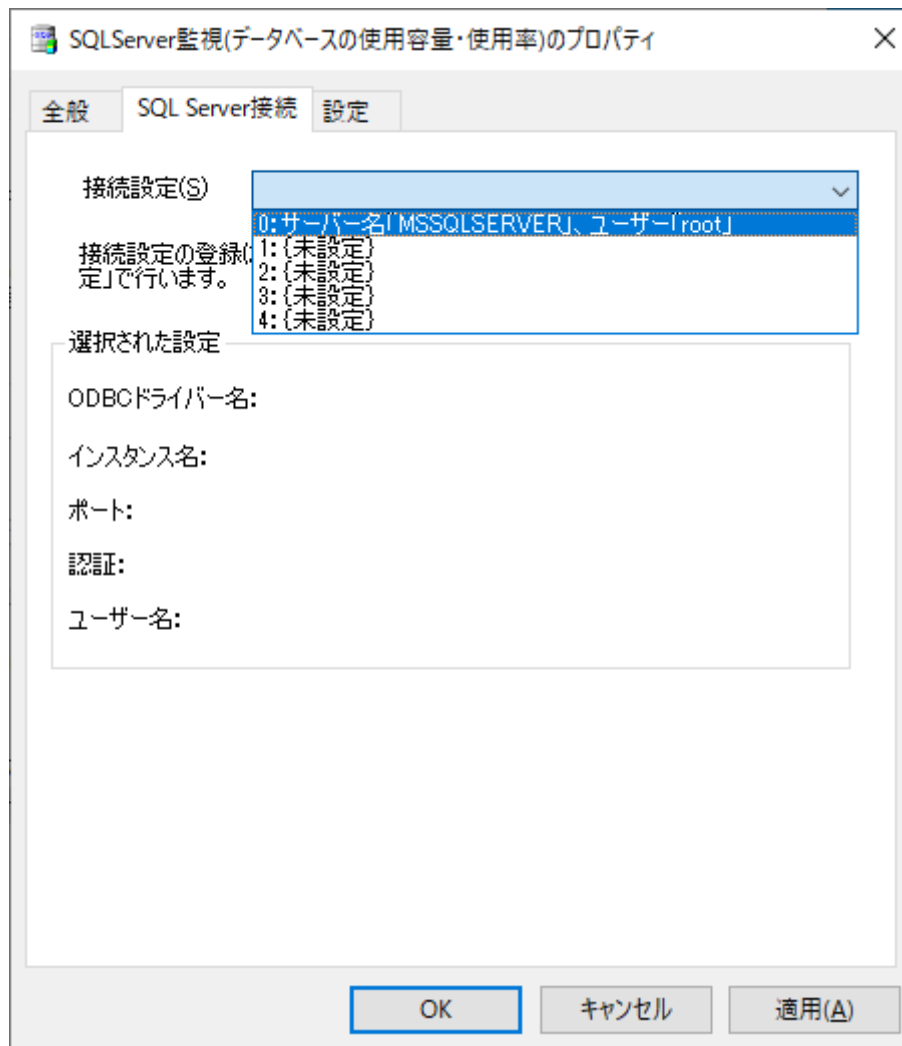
SQLServer監視(データベースの使用容量・使用率)のプロパティ

全般

SQL Server接続

設定

接続設定(S)

0:サーバー名「MSSQLSERVER」、ユーザー「root」
1:{未設定}
2:{未設定}
3:{未設定}
4:{未設定}

接続設定の登録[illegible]
定」で行います。

選択された設定

ODBCドライバー名:

インスタンス名:

ポート:

認証:

ユーザー名:

OK

キャンセル

適用(A)